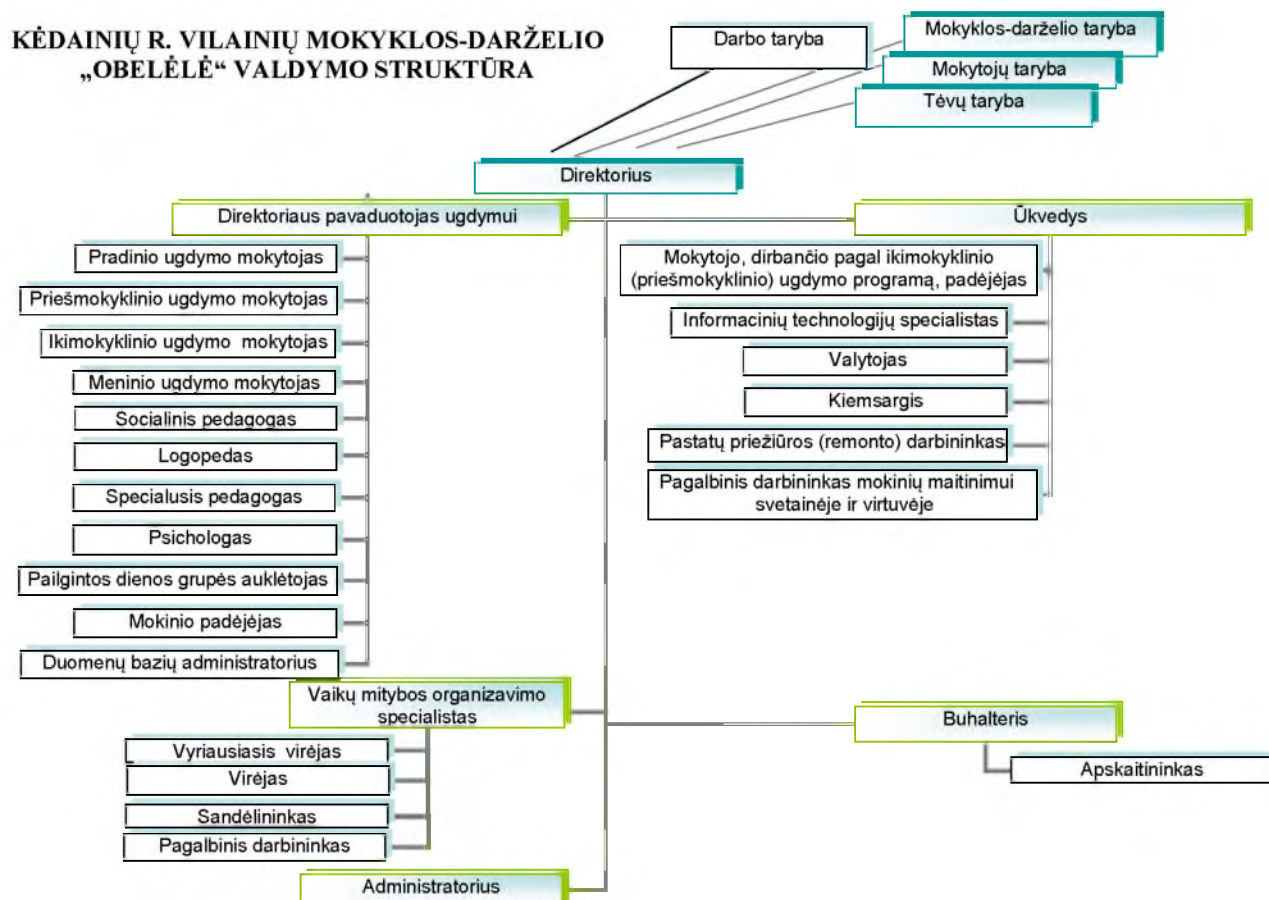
KĖDAINIŲ R. VILAINIŲ MOKYKLOS-DARŽELIO „OBELĖLĖ“ VALDYMO STRUKTŪRA

Darbo taryba

Mokyklos-darželio taryba

Mokytojų taryba

Tėvų taryba

Direktorius

Direktoriaus pavaduotojas ugdymui

Ūkvedys

Pradinio ugdymo mokytojas

Priešmokyklinio ugdymo mokytojas

Ikimokyklinio ugdymo mokytojas

Meninio ugdymo mokytojas

Socialinis pedagogas

Logopedas

Specialusis pedagogas

Psichologas

Pailgintos dienos grupės auklėtojas

Mokinio padėjėjas

Duomenų bazių administratorius

Mokytojo, dirbančio pagal ikimokyklinio (priešmokyklinio) ugdymo programą, padėjėjas

Informacinių technologijų specialistas

Valytojas

Kiemsargis

Pastatų priežiūros (remonto) darbininkas

Pagalbinis darbininkas mokinių maitinimui svetainėje ir virtuvėje

Vaikų mitybos organizavimo specialistas

Vyriausiasis virėjas

Virėjas

Sandėlininkas

Pagalbinis darbininkas

Administratorius

Buhalteris

Apskaitininkas